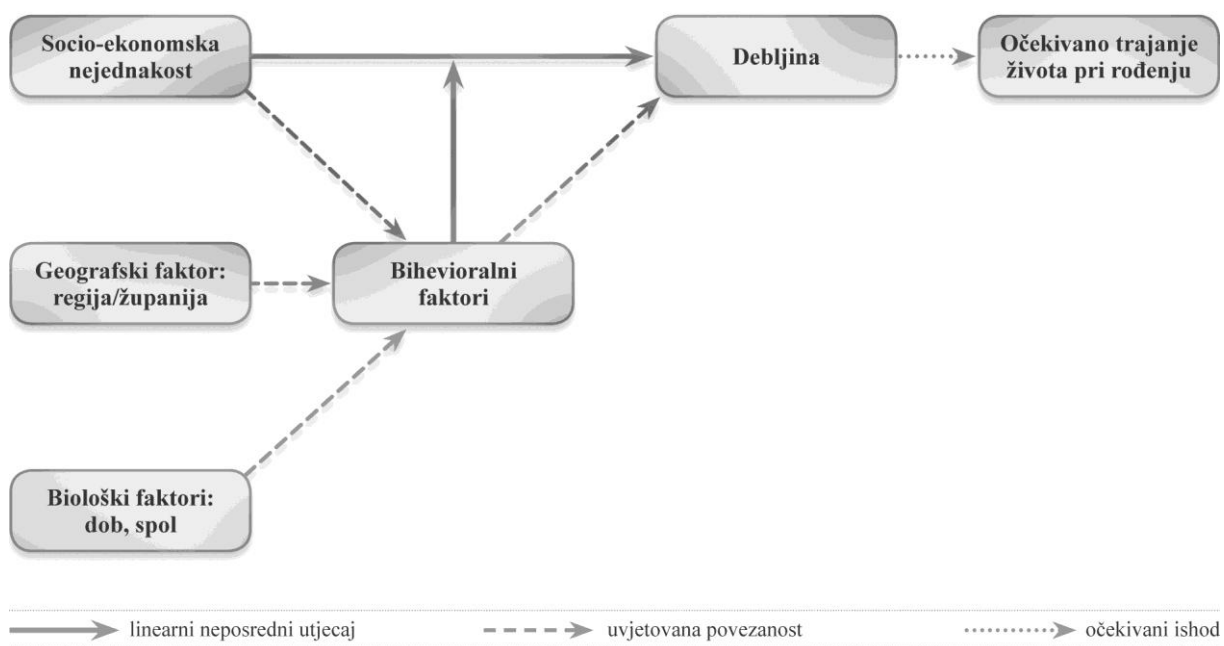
Socio-ekonomska nejednakost

Debljina

Očekivano trajanje života pri rođenju

Geografski faktor: regija/županija

Bihevioralni faktori

Biološki faktori: dob, spol

linearni neposredni utjecaj

uvjetovana povezanost

očekivani ishod